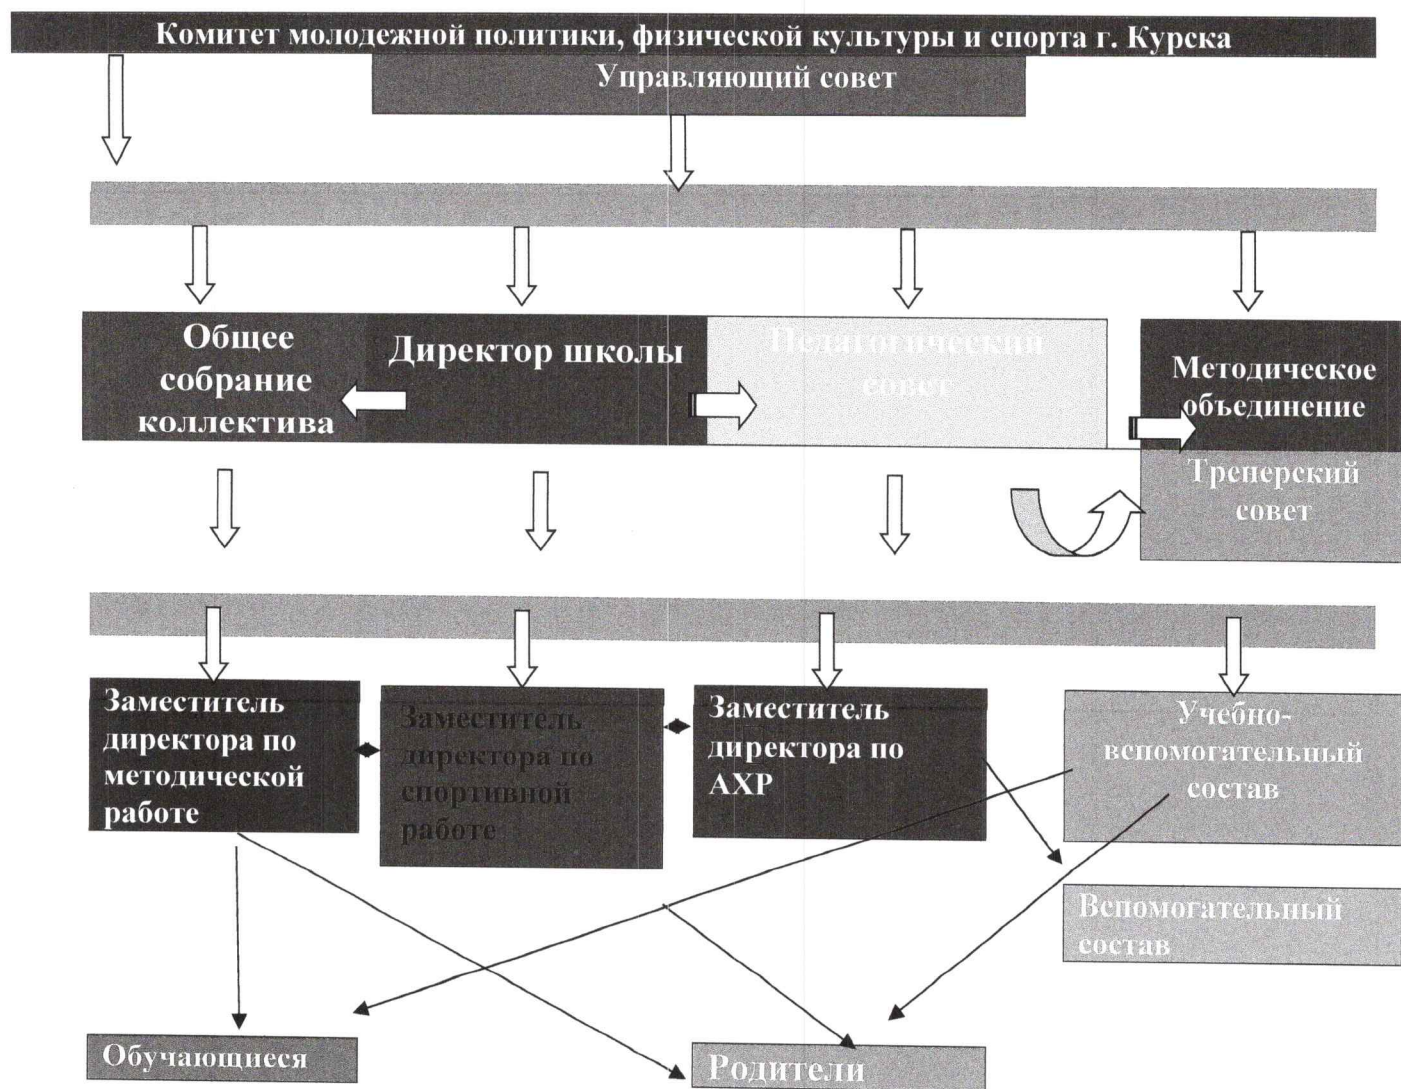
Комитет молодежной политики, физической культуры и спорта г. Курска

Управляющий совет

Общее собрание коллектива

Директор школы

Педагогический совет

Методическое объединение

Тренерский совет

Заместитель директора по методической работе

Заместитель директора по спортивной работе

Заместитель директора по АХР

Учебно-вспомогательный состав

Вспомогательный состав

Обучающиеся

Родители